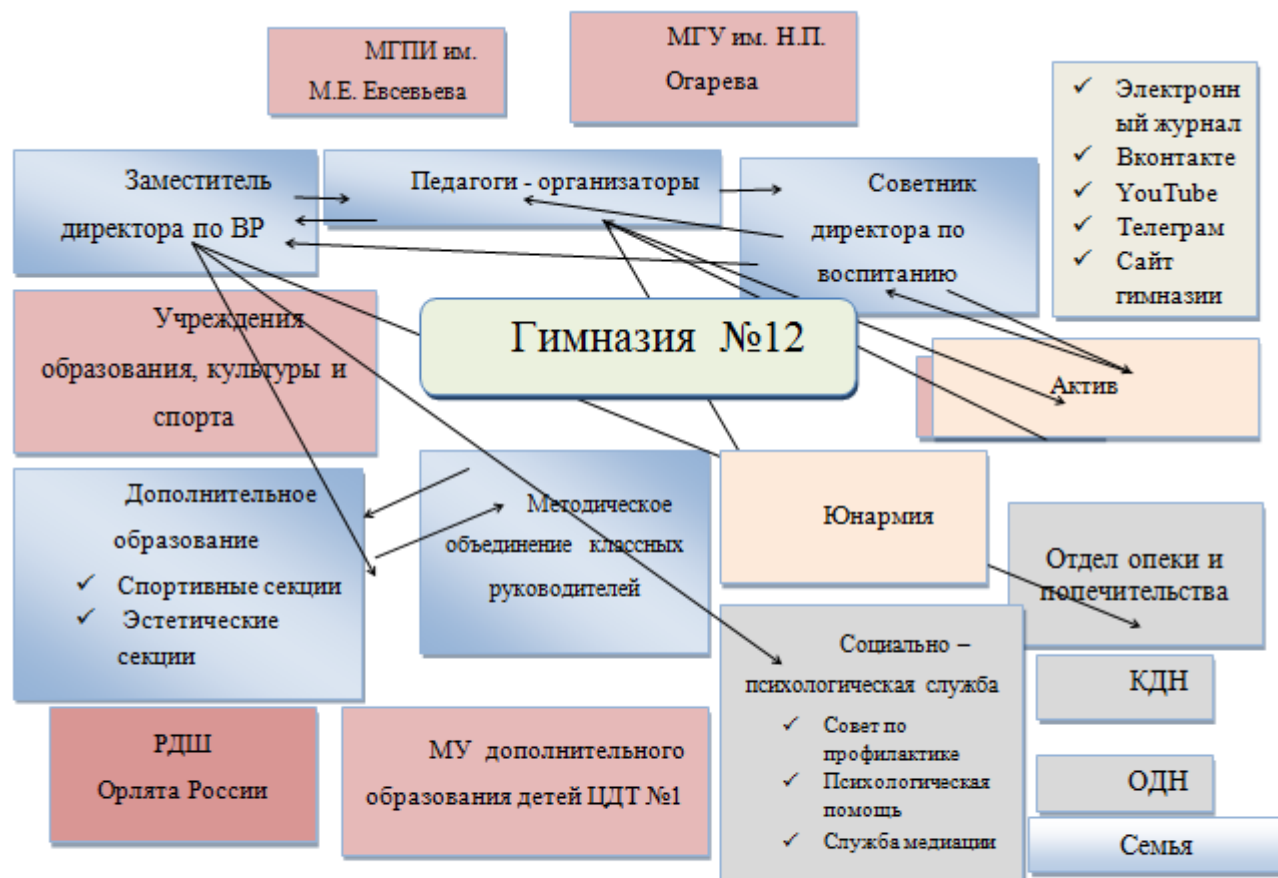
МГПИ им. М.Е. Евсевьева

МГУ им. Н.П. Огарева

✓ Электронный журнал
✓ Вконтакте
✓ YouTube
✓ Телеграм
✓ Сайт гимназии

Заместитель директора по ВР

Педагоги - организаторы

Советник директора по воспитанию

Учреждения образования, культуры и спорта

Гимназия №12

Актив

Дополнительное образование
✓ Спортивные секции
✓ Эстетические секции

Методическое объединение классных руководителей

Юнармия

Отдел опеки и попечительства

Социально – психологическая служба
✓ Совет по профилактике
✓ Психологическая помощь
✓ Служба медиации

КДН

РДШ
Орлята России

МУ дополнительного образования детей ЦДТ №1

ОДН

Семья